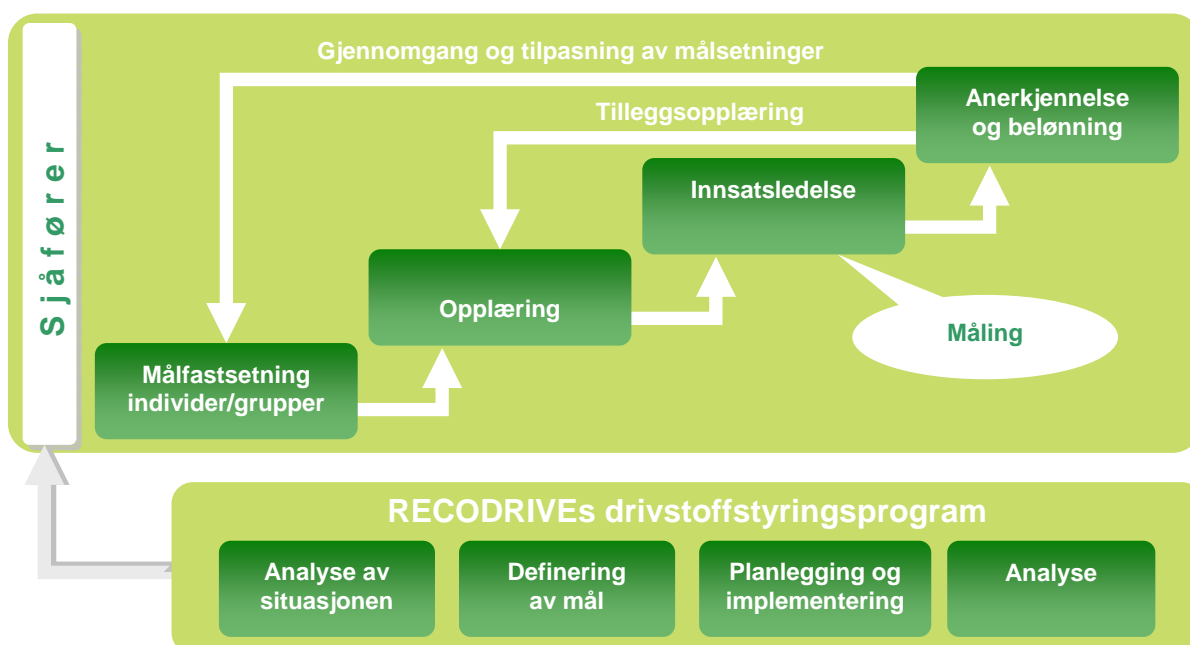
Sjåfører

Gjennomgang og tilpasning av målsetninger

Tilleggsopplæring

Anerkjennelse og belønning

Innsatsledelse

Opplæring

Måling

Målfastsetning individer/grupper

RECODRIVEs drivstoffstyringsprogram

Analyse av situasjonen

Definering av mål

Planlegging og implementering

Analyse